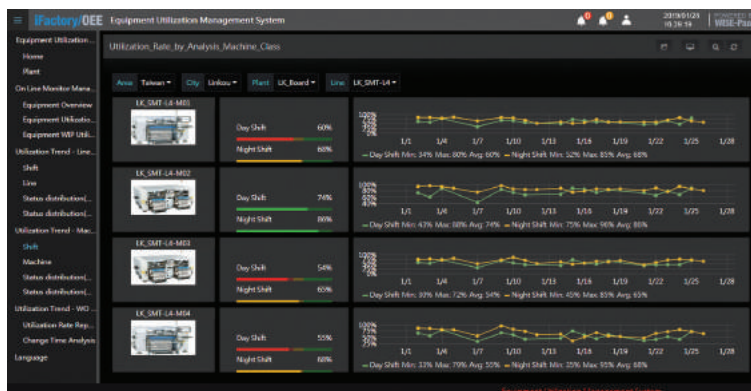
iFactory/OEE Equipment Utilization Management System

2019/01/23 10:26:59 WISE-PaaS

Equipment Utilization...
Home
Plant
On Line Monitor Mana...
Equipment Overview
Equipment Utilizatio...
Equipment WIP Utili...
Utilization Trend - Line...
Shift
Line
Status distribution(...
Status distribution(...
Utilization Trend - Mac...
Shift
Machine
Status distribution(...
Status distribution(...
Utilization Trend - WO ...
Utilization Rate Rep...
Change Time Analysis
Language

Utilization_Rate_by_Analysis_Machine_Class

Area Taiwan City Linkou Plant LK_Board Line LK_SMT-L4

LK_SMT-L4-M01
Day Shift 60%
Night Shift 68%
100% 75% 50% 25% 0%
1/1 1/4 1/7 1/10 1/13 1/16 1/19 1/22 1/25 1/28
— Day Shift Min: 34% Max: 80% Avg: 60% — Night Shift Min: 52% Max: 85% Avg: 68%

LK_SMT-L4-M02
Day Shift 74%
Night Shift 86%
100% 75% 50% 25% 0%
1/1 1/4 1/7 1/10 1/13 1/16 1/19 1/22 1/25 1/28
— Day Shift Min: 43% Max: 88% Avg: 74% — Night Shift Min: 75% Max: 96% Avg: 86%

LK_SMT-L4-M03
Day Shift 54%
Night Shift 65%
100% 75% 50% 25% 0%
1/1 1/4 1/7 1/10 1/13 1/16 1/19 1/22 1/25 1/28
— Day Shift Min: 30% Max: 72% Avg: 54% — Night Shift Min: 45% Max: 85% Avg: 65%

LK_SMT-L4-M04
Day Shift 55%
Night Shift 68%
100% 75% 50% 25% 0%
1/1 1/4 1/7 1/10 1/13 1/16 1/19 1/22 1/25 1/28
— Day Shift Min: 33% Max: 79% Avg: 55% — Night Shift Min: 35% Max: 95% Avg: 68%

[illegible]